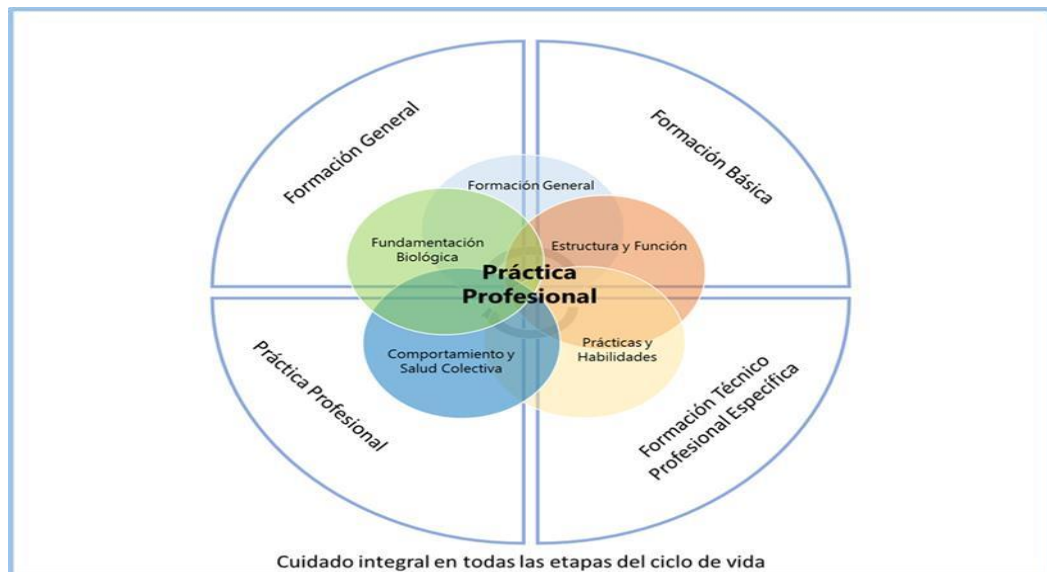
Formación General

Formación Básica

Formación General

Fundamentación Biológica

Estructura y Función

Práctica Profesional

Comportamiento y Salud Colectiva

Prácticas y Habilidades

Práctica Profesional

Formación Técnico Profesional Específica

Cuidado integral en todas las etapas del ciclo de vida